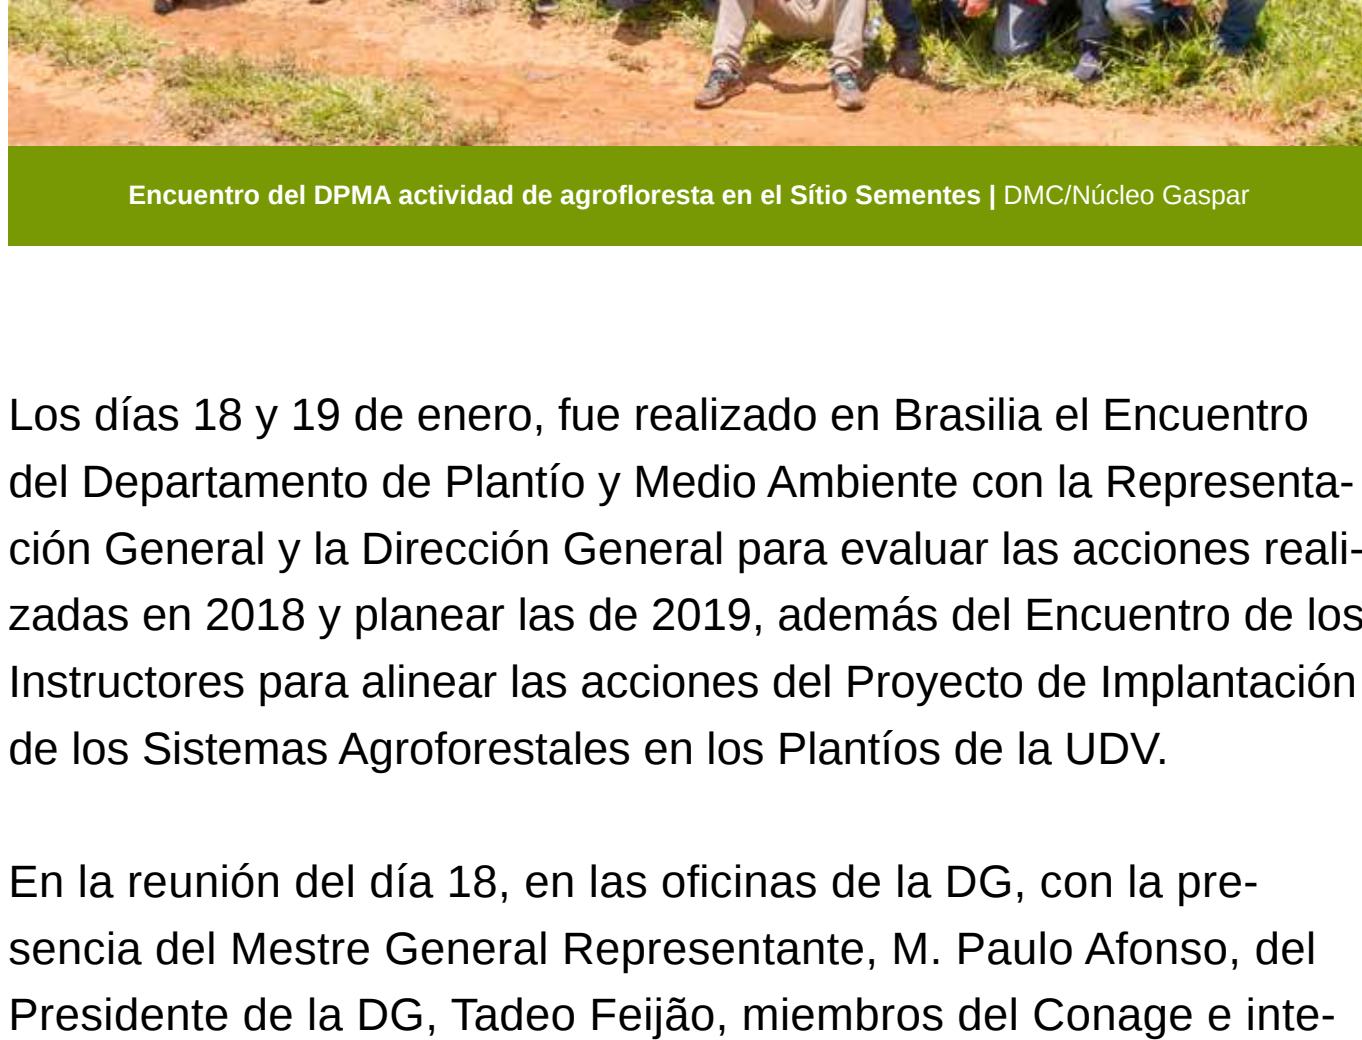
Encuentro del DPMA actividad de agrofloresta en el Sítio Sementes | DMC/Núcleo Gaspar

Los días 18 y 19 de enero, fue realizado en Brasilia el Encuentro del Departamento de Plantío y Medio Ambiente con la Representación General y la Dirección General para evaluar las acciones realizadas en 2018 y planear las de 2019, además del Encuentro de los Instructores para alinear las acciones del Proyecto de Implantación de los Sistemas Agroforestales en los Plantíos de la UDV.

En la reunión del día 18, en las oficinas de la DG, con la presencia del Mestre General Representante, M. Paulo Afonso, del Presidente de la DG, Tadeo Feijão, miembros del Conage e inte-